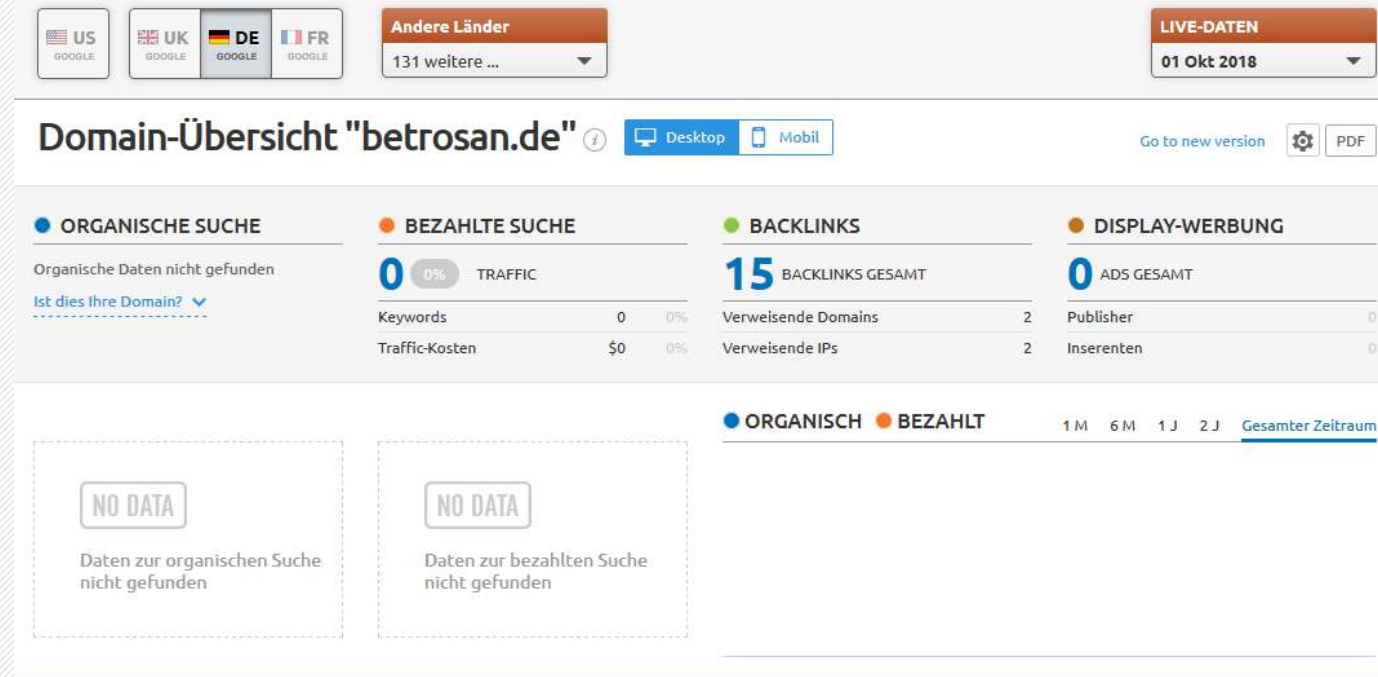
US
GOOGLE

UK
GOOGLE

DE
GOOGLE

FR
GOOGLE

Andere Länder
131 weitere ...

LIVE-DATEN
01 Okt 2018

Domain-Übersicht "betrosan.de"

Desktop

Mobil

Go to new version

PDF

ORGANISCHE SUCHE

Organische Daten nicht gefunden

Ist dies Ihre Domain?

BEZAHLTE SUCHE

0 0% TRAFFIC

| Keywords | 0 | 0% |
|---|---|---|
| Traffic-Kosten | $0 | 0% |

BACKLINKS

15 BACKLINKS GESAMT

| Verweisende Domains | 2 |
|---|---|
| Verweisende IPs | 2 |

DISPLAY-WERBUNG

0 ADS GESAMT

| Publisher | 0 |
|---|---|
| Inserenten | 0 |

NO DATA

Daten zur organischen Suche nicht gefunden

NO DATA

Daten zur bezahlten Suche nicht gefunden

ORGANISCH BEZAHLT

1 M 6 M 1 J 2 J Gesamter Zeitraum